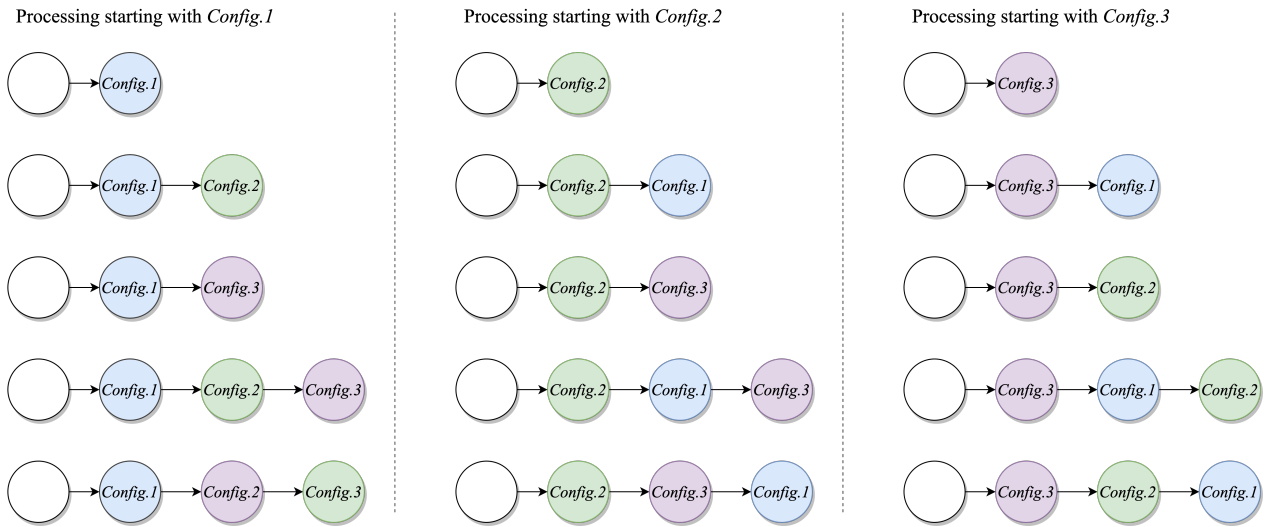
Processing starting with *Config.1*

*Config.1*

*Config.1* *Config.2*

*Config.1* *Config.3*

*Config.1* *Config.2* *Config.3*

*Config.1* *Config.2* *Config.3*

Processing starting with *Config.2*

*Config.2*

*Config.2* *Config.1*

*Config.2* *Config.3*

*Config.2* *Config.1* *Config.3*

*Config.2* *Config.3* *Config.1*

Processing starting with *Config.3*

*Config.3*

*Config.3* *Config.1*

*Config.3* *Config.2*

*Config.3* *Config.1* *Config.2*

*Config.3* *Config.2* *Config.1*